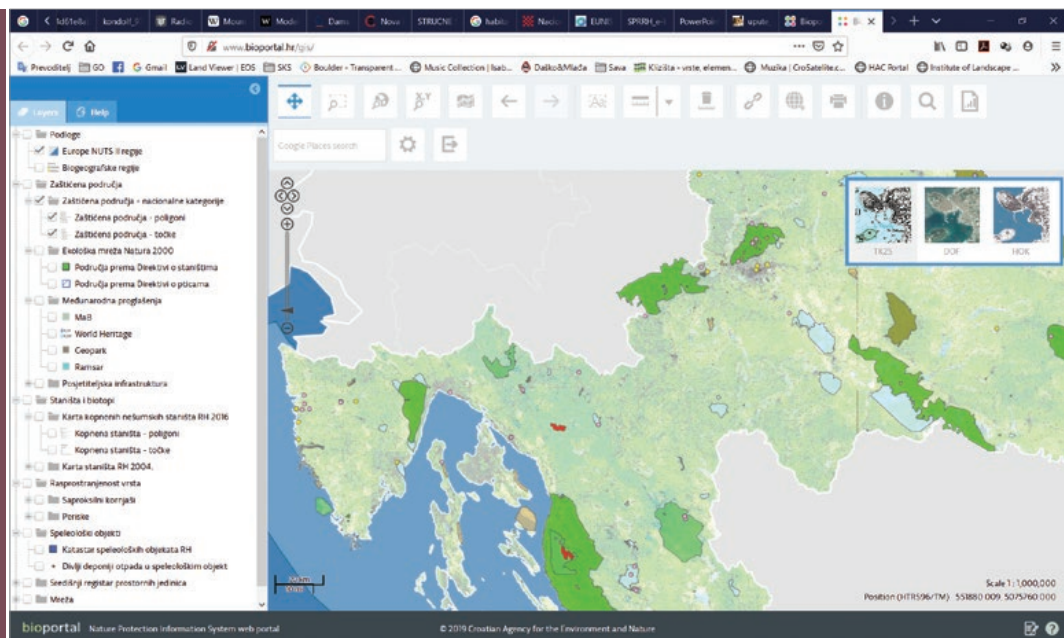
fd01e8a | kondolf_S | Radio | Mosai | Mode | Dam | Nova | STRUCNE | habit | Nacio | EUNI | SPRRH_e | PowerPoi | upute | Biopo | Bi

www.bioportal.hr/gis/

Prevoditelj | GO | Gmail | Land Viewer | EOS | SKS | Boulder - Transparent... | Music Collection | Isab... | Dalko&Mlađa | Sava | Klizišta - vrste, elemen... | Muzika | CroSatellite.c... | HAC Portal | Institute of Landscape ...

Layers | Help

Podloge
Europe NUTS II regije
Biogeografske regije
Zaštićena područja
Zaštićena područja - nacionalne kategorije
Zaštićena područja - poligoni
Zaštićena područja - točke
Ekološka mreža Natura 2000
Područja prema Direktivi o staništima
Područja prema Direktivi o pticama
Međunarodna proglašenja
MaB
World Heritage
Geopark
Ramsar
Posjetiteljska infrastruktura
Staništa i biotopi
Karta kopnenih nešumskih staništa RH 2016
Kopnena staništa - poligoni
Kopnena staništa - točke
Karta staništa RH 2004.
Rasprostranjenost vrsta
Saproksilni kornjaši
Poriske
Speleološki objekti
Katastar speleoloških objekata RH
Divlji deponiji otpada u speleološkim objektima
Središnji registar prostornih jedinica
Mreža

Google Places search

TK25 | DOF | HOK

Scale 1 : 1,000,000
Position (HTRS96/TM): 551880.009, 5075760.000

bioportal Nature Protection Information System web portal
© 2019 Croatian Agency for the Environment and Nature